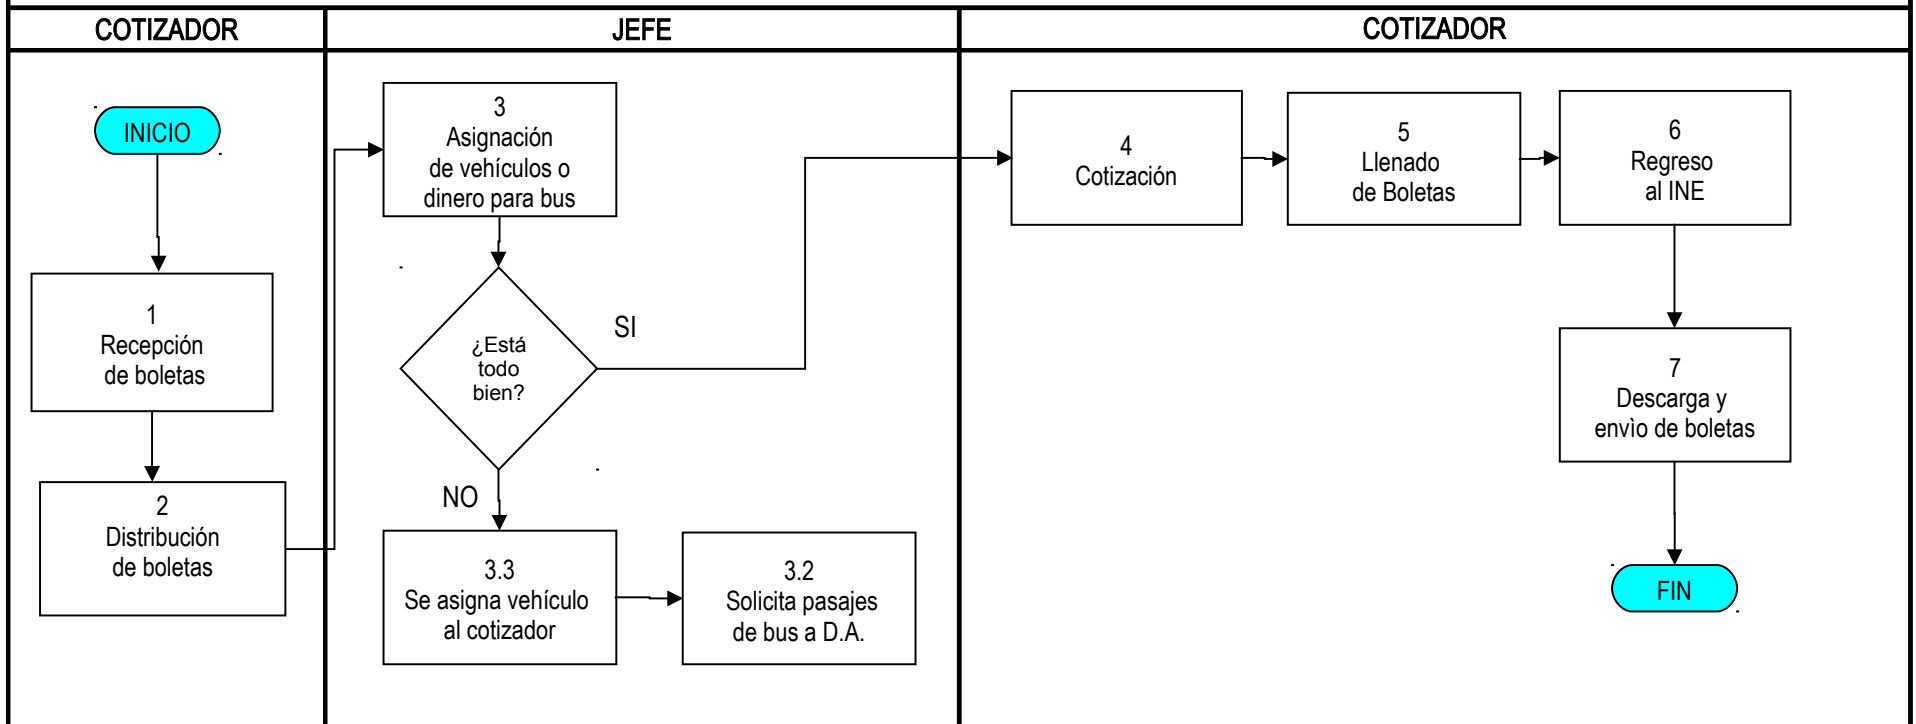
COTIZADOR

INICIO

1
Recepción de boletas

2
Distribución de boletas

JEFE

3
Asignación de vehículos o dinero para bus

¿Está todo bien?

SI

NO

3.3
Se asigna vehículo al cotizador

3.2
Solicita pasajes de bus a D.A.

COTIZADOR

4
Cotización

5
Llenado de Boletas

6
Regreso al INE

7
Descarga y envìo de boletas

FIN